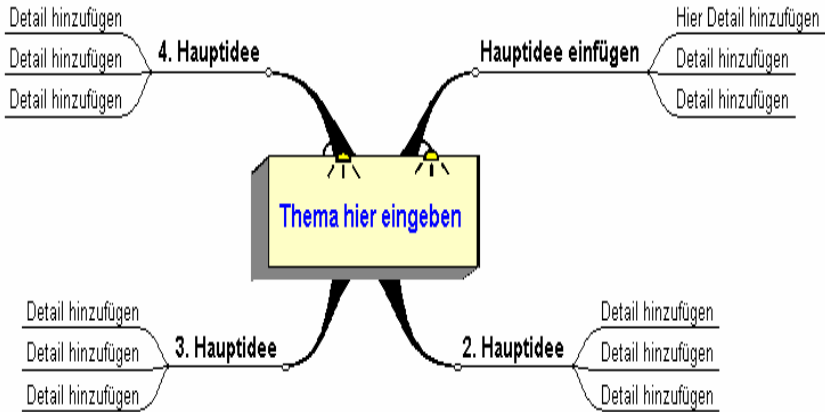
Detail hinzufügen
Detail hinzufügen
Detail hinzufügen
4. Hauptidee

Hauptidee einfügen
Hier Detail hinzufügen
Detail hinzufügen
Detail hinzufügen

Thema hier eingeben

Detail hinzufügen
Detail hinzufügen
Detail hinzufügen
3. Hauptidee

2. Hauptidee
Detail hinzufügen
Detail hinzufügen
Detail hinzufügen